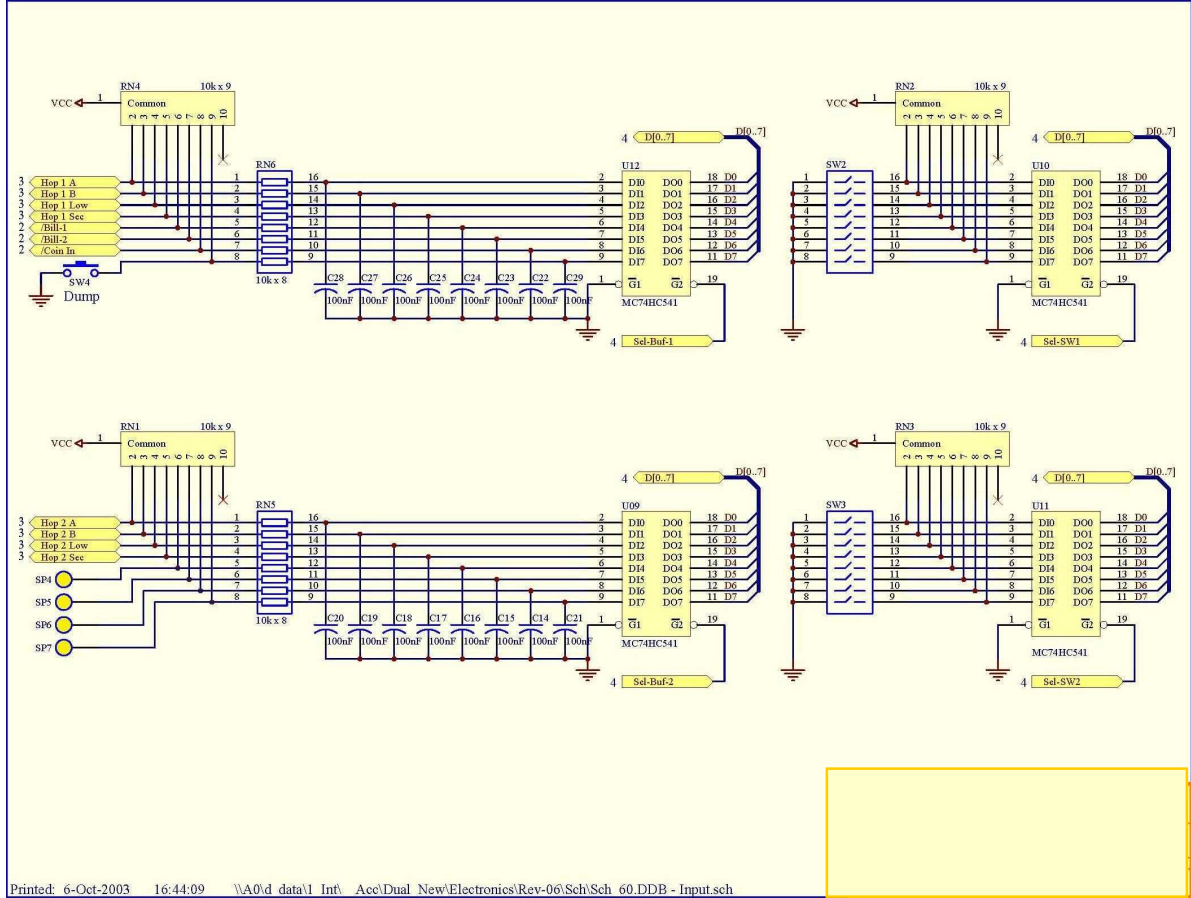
RN4 10k x 9
VCC 1
Common
2 3 4 5 6 7 8 9 10

RN6
3 Hop 1 A
3 Hop 1 B
3 Hop 1 Low
3 Hop 1 Sec
2 /Bill-1
2 /Bill-2
2 /Coin In
SW4
Dump
1 2 3 4 5 6 7 8
16 15 14 13 12 11 10 9
10k x 8
C28 C27 C26 C25 C24 C23 C22 C29
100nF 100nF 100nF 100nF 100nF 100nF 100nF 100nF

4 D[0..7]
D[0..7]
U12
2 DI0 DO0 18 D0
3 DI1 DO1 17 D1
4 DI2 DO2 16 D2
5 DI3 DO3 15 D3
6 DI4 DO4 14 D4
7 DI5 DO5 13 D5
8 DI6 DO6 12 D6
9 DI7 DO7 11 D7
1 $\overline{G1}$ $\overline{G2}$ 19
MC74HC541
4 Sel-Buf-1

RN2 10k x 9
VCC 1
Common
2 3 4 5 6 7 8 9 10
SW2
1 2 3 4 5 6 7 8
16 15 14 13 12 11 10 9
4 D[0..7]
D[0..7]
U10
2 DI0 DO0 18 D0
3 DI1 DO1 17 D1
4 DI2 DO2 16 D2
5 DI3 DO3 15 D3
6 DI4 DO4 14 D4
7 DI5 DO5 13 D5
8 DI6 DO6 12 D6
9 DI7 DO7 11 D7
1 $\overline{G1}$ $\overline{G2}$ 19
MC74HC541
4 Sel-SW1

RN1 10k x 9
VCC 1
Common
2 3 4 5 6 7 8 9 10
RN5
3 Hop 2 A
3 Hop 2 B
3 Hop 2 Low
3 Hop 2 Sec
SP4
SP5
SP6
SP7
1 2 3 4 5 6 7 8
16 15 14 13 12 11 10 9
10k x 8
C20 C19 C18 C17 C16 C15 C14 C21
100nF 100nF 100nF 100nF 100nF 100nF 100nF 100nF

4 D[0..7]
D[0..7]
U09
2 DI0 DO0 18 D0
3 DI1 DO1 17 D1
4 DI2 DO2 16 D2
5 DI3 DO3 15 D3
6 DI4 DO4 14 D4
7 DI5 DO5 13 D5
8 DI6 DO6 12 D6
9 DI7 DO7 11 D7
1 $\overline{G1}$ $\overline{G2}$ 19
MC74HC541
4 Sel-Buf-2

RN3 10k x 9
VCC 1
Common
2 3 4 5 6 7 8 9 10
SW3
1 2 3 4 5 6 7 8
16 15 14 13 12 11 10 9
4 D[0..7]
D[0..7]
U11
2 DI0 DO0 18 D0
3 DI1 DO1 17 D1
4 DI2 DO2 16 D2
5 DI3 DO3 15 D3
6 DI4 DO4 14 D4
7 DI5 DO5 13 D5
8 DI6 DO6 12 D6
9 DI7 DO7 11 D7
1 $\overline{G1}$ $\overline{G2}$ 19
MC74HC541
4 Sel-SW2

Printed: 6-Oct-2003 16:44:09 \\A0\d_data\1_Int\_Acc\Dual_New\Electronics\Rev-06\Sch\Sch_60.DDB - Input.sch